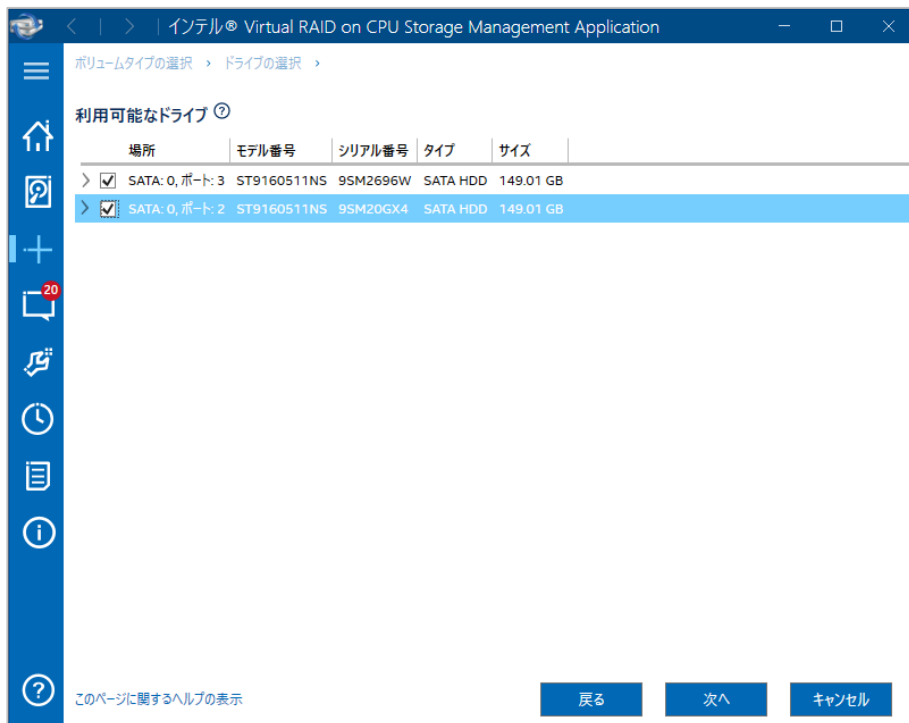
インテル® Virtual RAID on CPU Storage Management Application

ボリュームタイプの選択 › ドライブの選択 ›

利用可能なドライブ ⓘ

| 場所 | モデル番号 | シリアル番号 | タイプ | サイズ |
|---|---|---|---|---|
| SATA: 0, ポート: 3 | ST9160511NS | 9SM2696W | SATA HDD | 149.01 GB |
| SATA: 0, ポート: 2 | ST9160511NS | 9SM20GX4 | SATA HDD | 149.01 GB |

20

このページに関するヘルプの表示

戻る

次へ

キャンセル